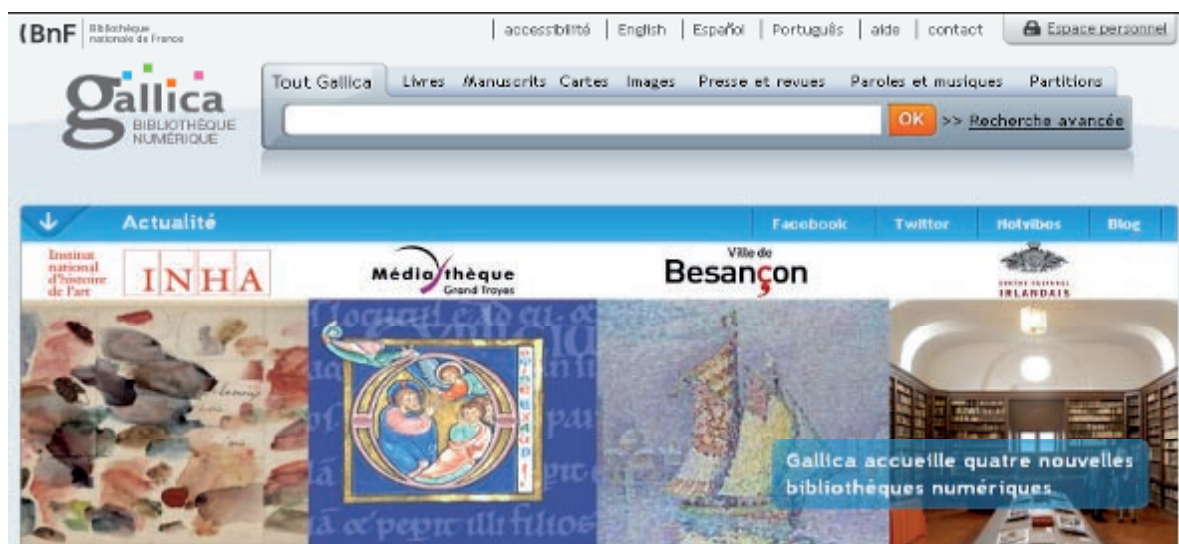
BnF Bibliothèque nationale de France

accessibilité | English | Español | Português | aide | contact | Espace personnel

gallica BIBLIOTHÈQUE NUMÉRIQUE

Tout Gallica | Livres | Manuscrits | Cartes | Images | Presse et revues | Paroles et musiques | Partitions

OK >> Recherche avancée

Actualité

Facebook | Twitter | Netvibes | Blog

Institut national d'histoire de l'art INHA

Médiathèque Grand Troyes

Ville de Besançon

CENTRE CULTUREL IRLANDAIS

Gallica accueille quatre nouvelles bibliothèques numériques